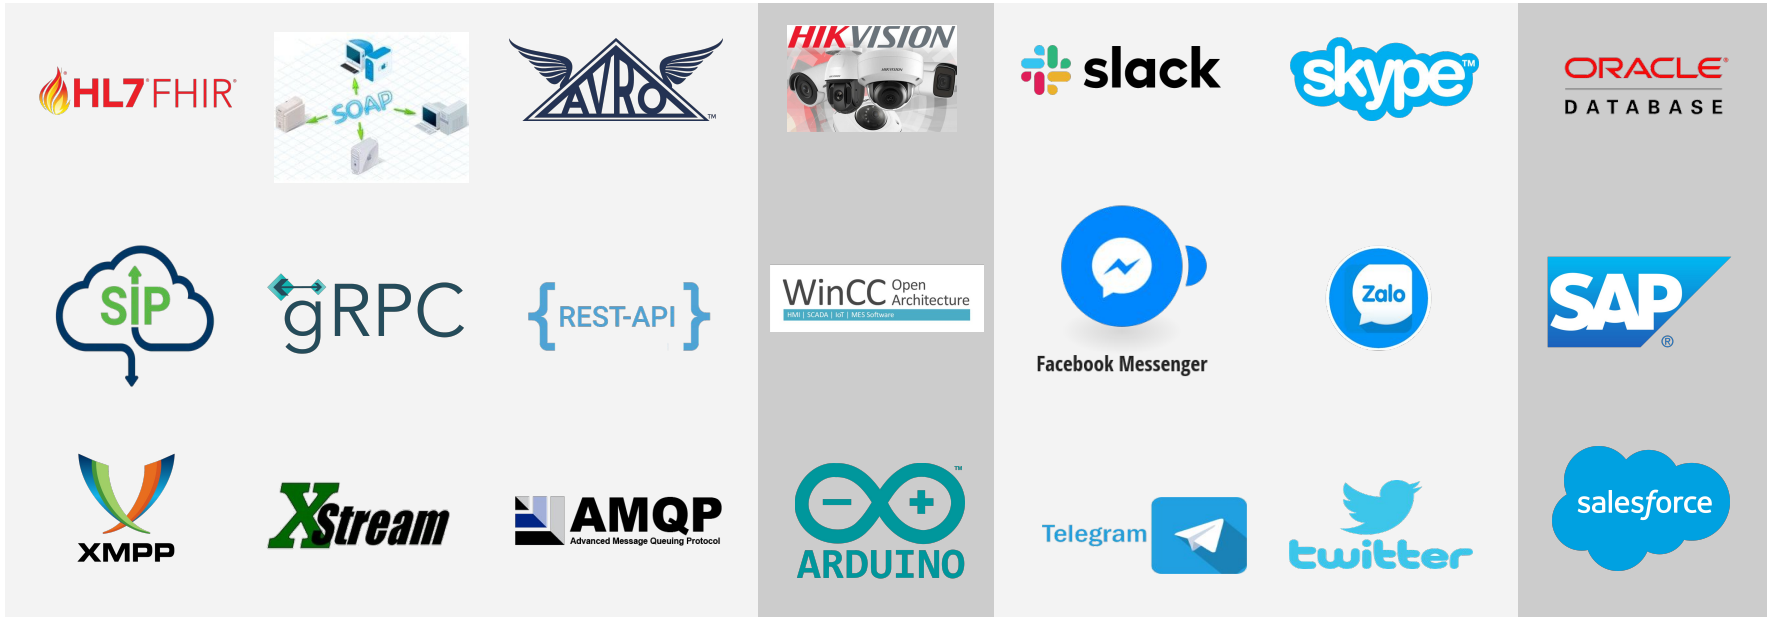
HL7 FHIR

SOAP

AVRO ™

HIKVISION

slack

skype ™

ORACLE® DATABASE

SIP

gRPC

{REST-API}

WinCC Open Architecture
HMI | SCADA | IoT | MES Software

Facebook Messenger

Zalo

SAP®

XMPP

XStream

AMQP
Advanced Message Queuing Protocol

ARDUINO ™

Telegram

twitter

salesforce